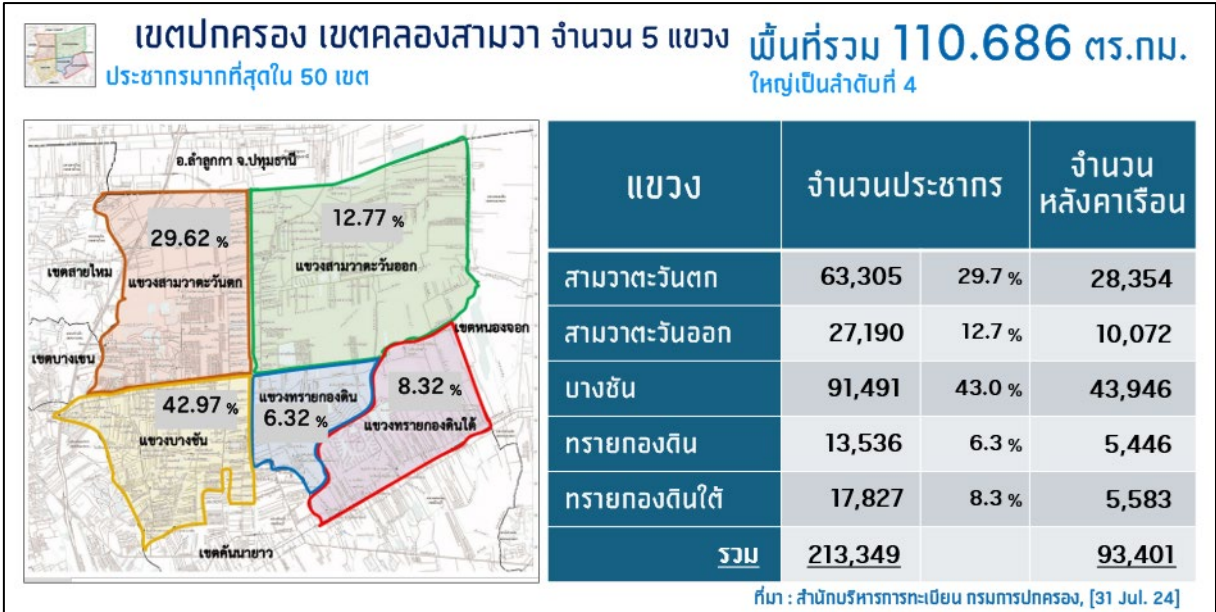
เขตปกครอง เขตคลองสามวา จำนวน 5 แขวง
ประชากรมากที่สุดใน 50 เขต

พื้นที่รวม 110.686 ตร.กม.
ใหญ่เป็นลำดับที่ 4

อ.ลำลูกกา จ.ปทุมธานี
29.62 %
แขวงสามวาตะวันตก
12.77 %
แขวงสามวาตะวันออก
เขตสายไหม
เขตบางเขน
เขตหนองจอก
42.97 %
แขวงบางชัน
แขวงทรายกองดิน
6.32 %
8.32 %
แขวงทรายกองดินใต้
เขตคันนายาว

| แขวง | จำนวนประชากร | | จำนวนหลังคาเรือน |
|---|---|---|---|
| สามวาตะวันตก | 63,305 | 29.7 % | 28,354 |
| สามวาตะวันออก | 27,190 | 12.7 % | 10,072 |
| บางชัน | 91,491 | 43.0 % | 43,946 |
| ทรายกองดิน | 13,536 | 6.3 % | 5,446 |
| ทรายกองดินใต้ | 17,827 | 8.3 % | 5,583 |
| รวม | 213,349 | | 93,401 |

ที่มา : สำนักบริหารการทะเบียน กรมการปกครอง, [31 Jul. 24]